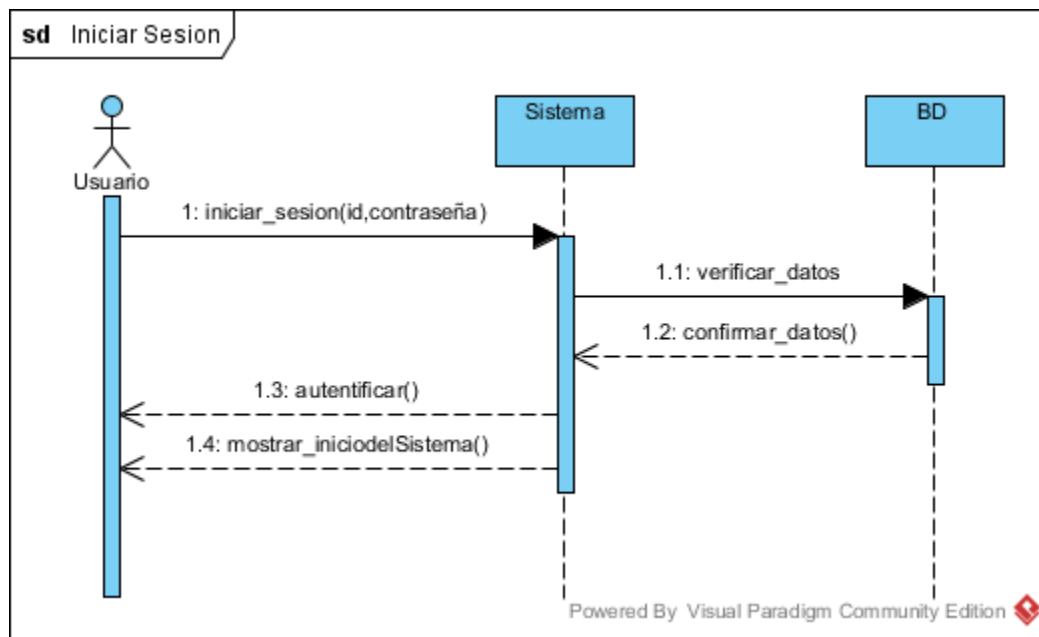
sd Iniciar Sesion

Usuario

Sistema

BD

1: iniciar_sesion(id,contraseña)

1.1: verificar_datos

1.2: confirmar_datos()

1.3: autentificar()

1.4: mostrar_iniciodelSistema()

Powered By Visual Paradigm Community Edition